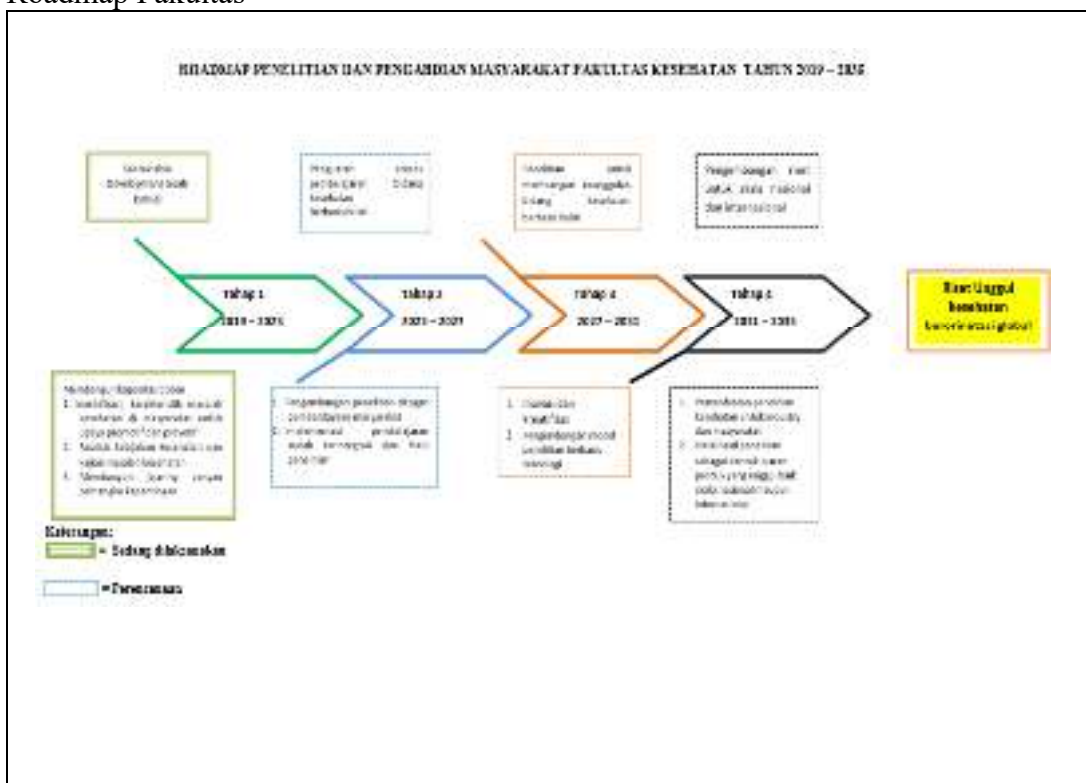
Roadmap Fakultas

ROADMAP PENELITIAN DAN PENGABDIAN MASYARAKAT FAKULTAS KESEHATAN TAHUN 2019 – 2035

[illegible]

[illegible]

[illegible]

Pengembangan riset untuk skala nasional dan internasional

Tahap 1
2019 – 2020

Tahap 2
2021 – 2021

Tahap 3
2027 – 2030

Tahap 4
2031 – 2035

Riset Unggul kesehatan berorientasi global

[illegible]
1. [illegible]
2. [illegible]
3. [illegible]

1. Pengembangan penelitian dengan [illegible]
2. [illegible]

1. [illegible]
2. Pengembangan model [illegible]

1. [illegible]
2. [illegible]

Keterangan:
= Sedang dilaksanakan
= Perencanaan